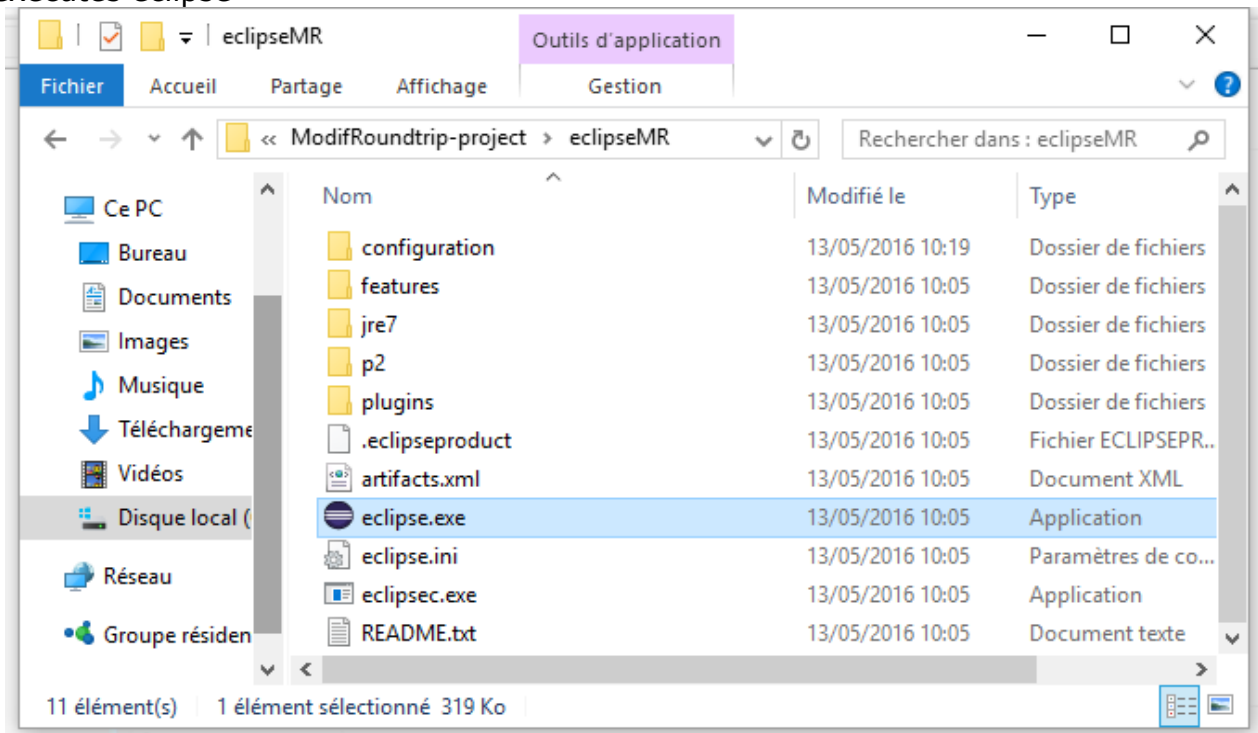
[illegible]

eclipseMR

Outils d'application

Fichier Accueil Partage Affichage Gestion

« ModifRoundtrip-project › eclipseMR

Rechercher dans : eclipseMR

Ce PC
Bureau
Documents
Images
Musique
Téléchargeme
Vidéos
Disque local (
Réseau
Groupe résiden

| Nom | Modifié le | Type |
|---|---|---|
| configuration | 13/05/2016 10:19 | Dossier de fichiers |
| features | 13/05/2016 10:05 | Dossier de fichiers |
| jre7 | 13/05/2016 10:05 | Dossier de fichiers |
| p2 | 13/05/2016 10:05 | Dossier de fichiers |
| plugins | 13/05/2016 10:05 | Dossier de fichiers |
| .eclipseproduct | 13/05/2016 10:05 | Fichier ECLIPSEPR... |
| artifacts.xml | 13/05/2016 10:05 | Document XML |
| eclipse.exe | 13/05/2016 10:05 | Application |
| eclipse.ini | 13/05/2016 10:05 | Paramètres de co... |
| eclipsec.exe | 13/05/2016 10:05 | Application |
| README.txt | 13/05/2016 10:05 | Document texte |

11 élément(s) 1 élément sélectionné 319 Ko